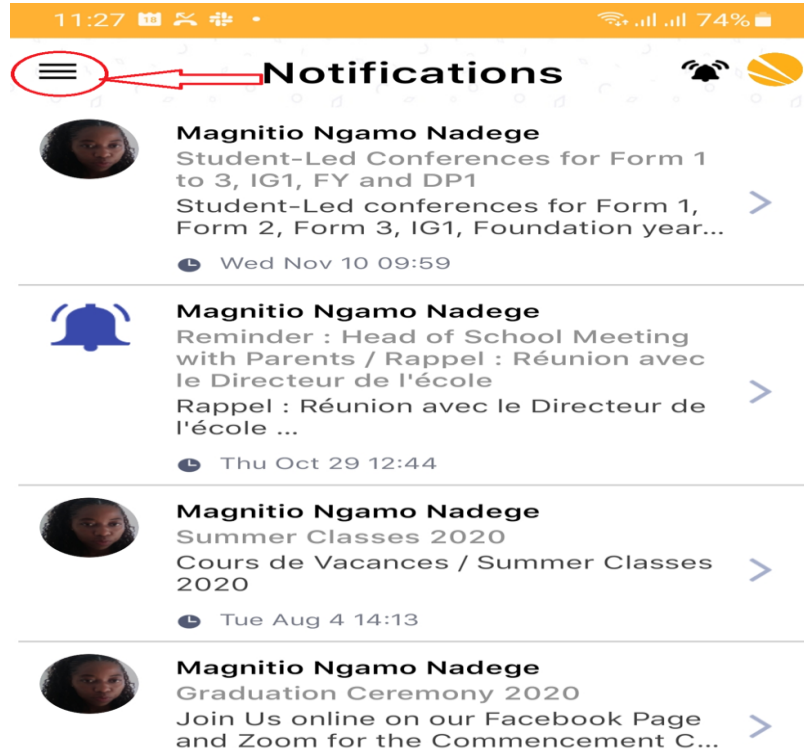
11:27 74%

Notifications

Magnitio Ngamo Nadege
Student-Led Conferences for Form 1 to 3, IG1, FY and DP1
Student-Led conferences for Form 1, Form 2, Form 3, IG1, Foundation year...
Wed Nov 10 09:59

Magnitio Ngamo Nadege
Reminder : Head of School Meeting with Parents / Rappel : Réunion avec le Directeur de l'école
Rappel : Réunion avec le Directeur de l'école ...
Thu Oct 29 12:44

Magnitio Ngamo Nadege
Summer Classes 2020
Cours de Vacances / Summer Classes 2020
Tue Aug 4 14:13

Magnitio Ngamo Nadege
Graduation Ceremony 2020
Join Us online on our Facebook Page and Zoom for the Commencement C...